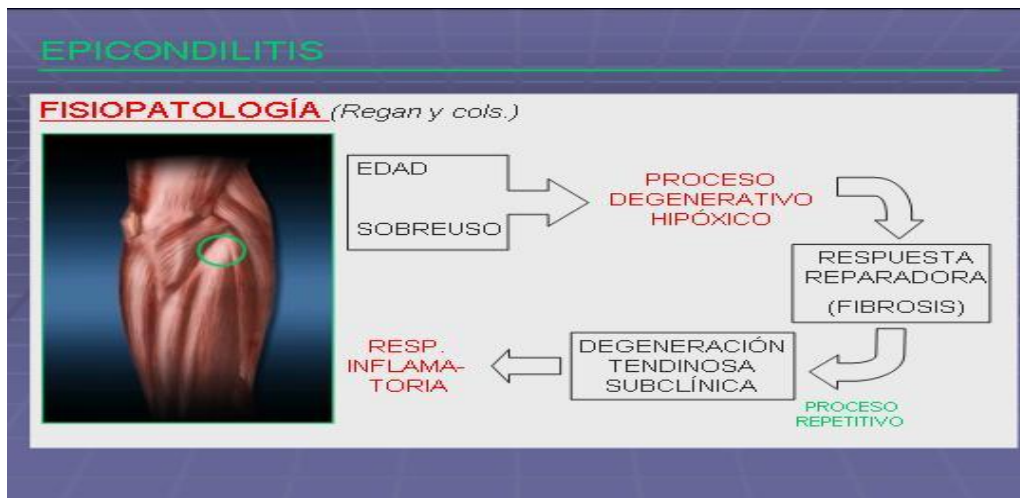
EPICONDILITIS

FISIOPATOLOGÍA (Regan y cols.)

EDAD

SOBREUSO

PROCESO DEGENERATIVO HIPÓXICO

RESPUESTA REPARADORA (FIBROSIS)

DEGENERACIÓN TENDINOSA SUBCLÍNICA

PROCESO REPETITIVO

RESP. INFLAMA-TORIA